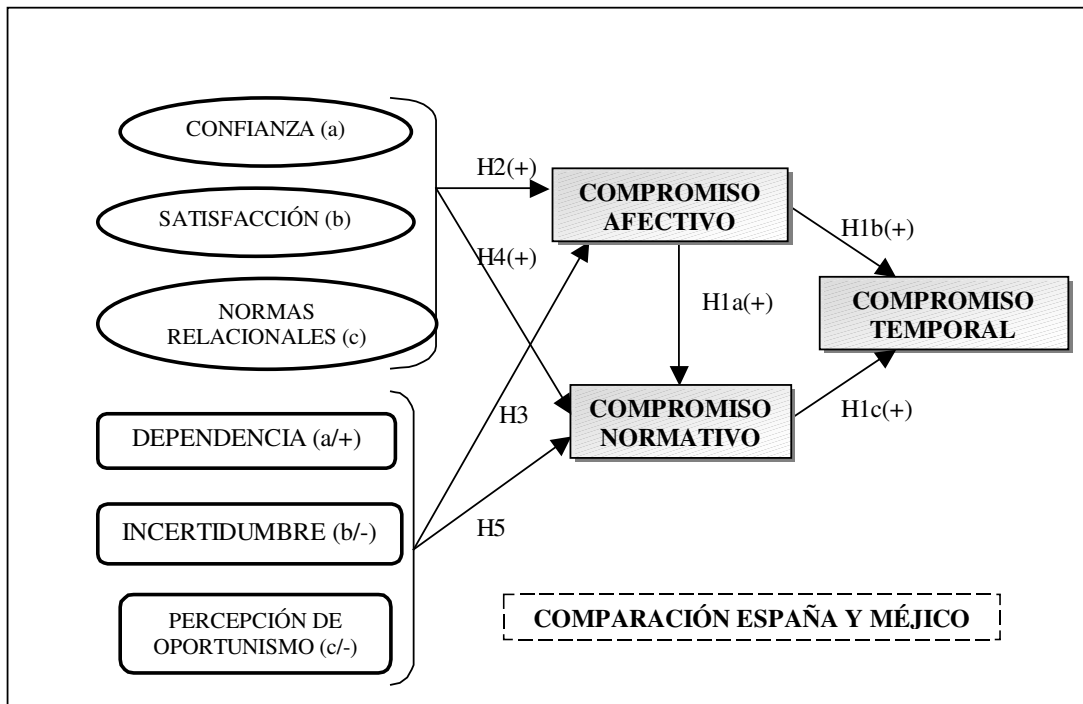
CONFIANZA (a)

SATISFACCIÓN (b)

NORMAS RELACIONALES (c)

H2(+)

H4(+)

COMPROMISO AFECTIVO

H1b(+)

H1a(+)

COMPROMISO TEMPORAL

DEPENDENCIA (a/+)

INCERTIDUMBRE (b/-)

PERCEPCIÓN DE OPORTUNISMO (c/-)

H3

H5

COMPROMISO NORMATIVO

H1c(+)

COMPARACIÓN ESPAÑA Y MÉJICO